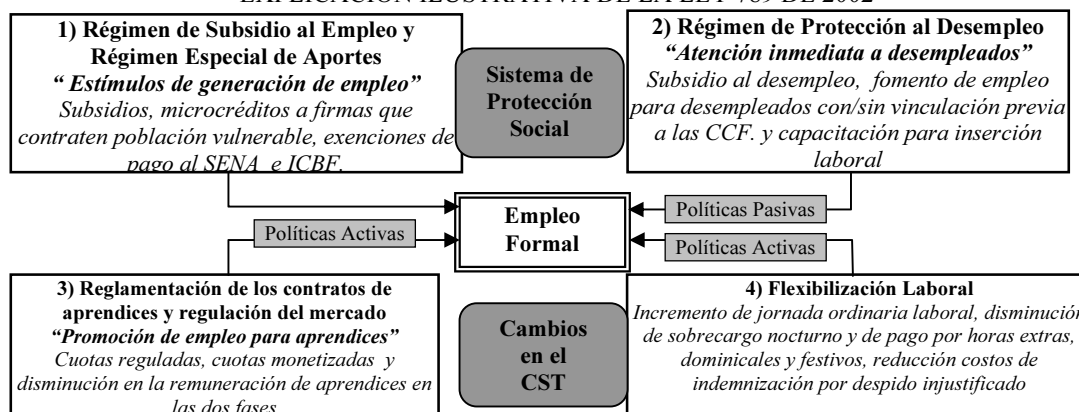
EXPLICACIÓN ILUSTRATIVA DE LA LEY 789 DE 2002

1) Régimen de Subsidio al Empleo y Régimen Especial de Aportes
*"Estímulos de generación de empleo"*
*Subsidios, microcréditos a firmas que contraten población vulnerable, exenciones de pago al SENA e ICBF.*

Sistema de Protección Social

2) Régimen de Protección al Desempleo
*"Atención inmediata a desempleados"*
*Subsidio al desempleo, fomento de empleo para desempleados con/sin vinculación previa a las CCF. y capacitación para inserción laboral*

Políticas Activas

Empleo Formal

Políticas Pasivas

Políticas Activas

3) Reglamentación de los contratos de aprendices y regulación del mercado
*"Promoción de empleo para aprendices"*
*Cuotas reguladas, cuotas monetizadas y disminución en la remuneración de aprendices en las dos fases*

Cambios en el CST

4) Flexibilización Laboral
*Incremento de jornada ordinaria laboral, disminución de sobrecargo nocturno y de pago por horas extras, dominicales y festivos, reducción costos de indemnización por despido injustificado*